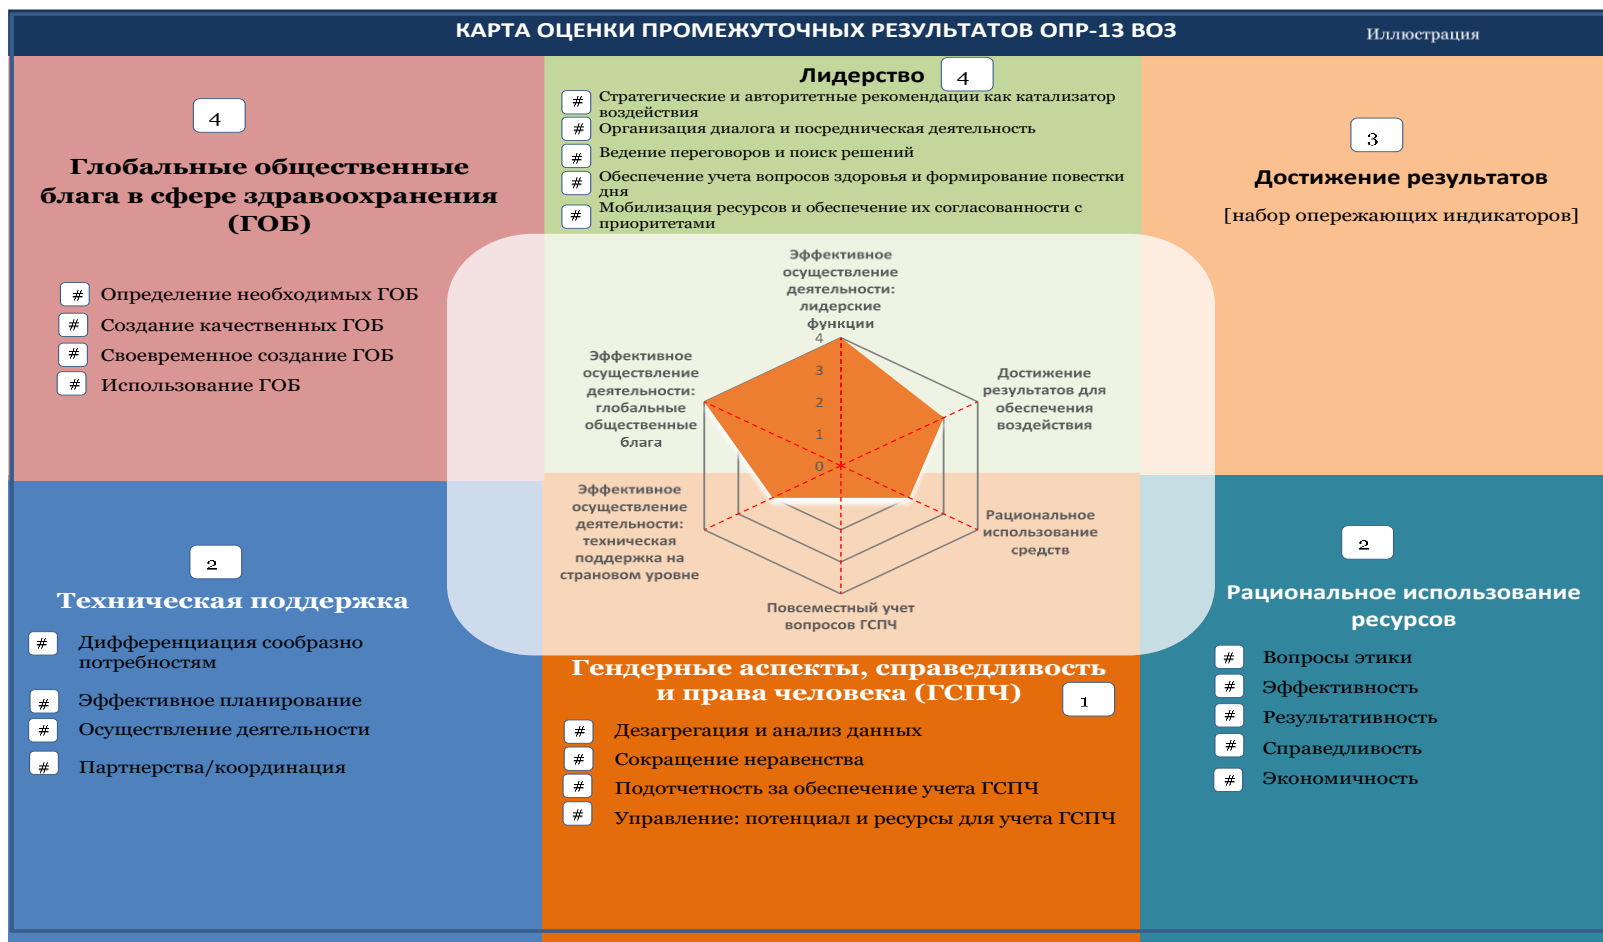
КАРТА ОЦЕНКИ ПРОМЕЖУТОЧНЫХ РЕЗУЛЬТАТОВ ОПР-13 ВОЗ

Иллюстрация

4

Глобальные общественные блага в сфере здравоохранения (ГОБ)

# Определение необходимых ГОБ
# Создание качественных ГОБ
# Своевременное создание ГОБ
# Использование ГОБ

Лидерство 4

# Стратегические и авторитетные рекомендации как катализатор воздействия
# Организация диалога и посредническая деятельность
# Ведение переговоров и поиск решений
# Обеспечение учета вопросов здоровья и формирование повестки дня
# Мобилизация ресурсов и обеспечение их согласованности с приоритетами

3

Достижение результатов

[набор опережающих индикаторов]

Эффективное осуществление деятельности: лидерские функции

4
3
2
1
0

Достижение результатов для обеспечения воздействия

Рациональное использование средств

Повсеместный учет вопросов ГСПЧ

Эффективное осуществление деятельности: техническая поддержка на страновом уровне

Эффективное осуществление деятельности: глобальные общественные блага

2

Техническая поддержка

# Дифференциация сообразно потребностям
# Эффективное планирование
# Осуществление деятельности
# Партнерства/координация

Гендерные аспекты, справедливость и права человека (ГСПЧ)

1

# Дезагрегация и анализ данных
# Сокращение неравенства
# Подотчетность за обеспечение учета ГСПЧ
# Управление: потенциал и ресурсы для учета ГСПЧ

2

Рациональное использование ресурсов

# Вопросы этики
# Эффективность
# Результативность
# Справедливость
# Экономичность